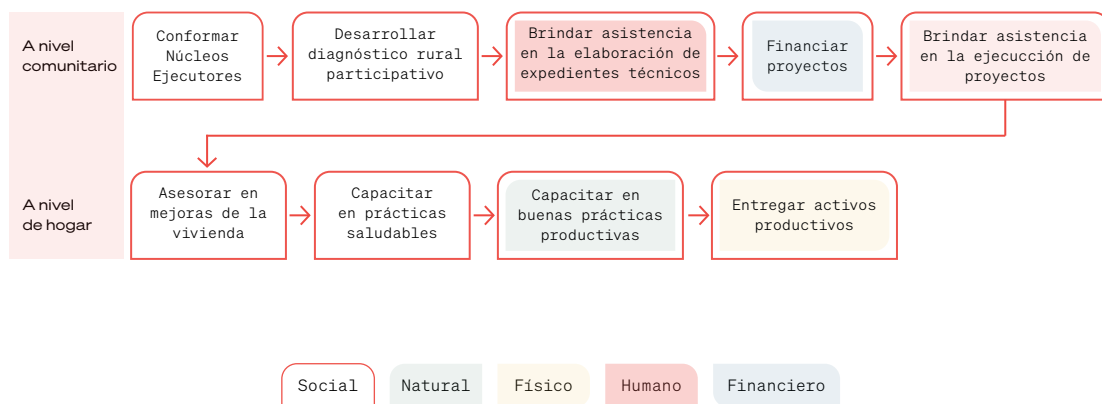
A nivel comunitario

Conformar Núcleos Ejecutores

Desarrollar diagnóstico rural participativo

Brindar asistencia en la elaboración de expedientes técnicos

Financiar proyectos

Brindar asistencia en la ejecucción de proyectos

A nivel de hogar

Asesorar en mejoras de la vivienda

Capacitar en prácticas saludables

Capacitar en buenas prácticas productivas

Entregar activos productivos

Social

Natural

Físico

Humano

Financiero